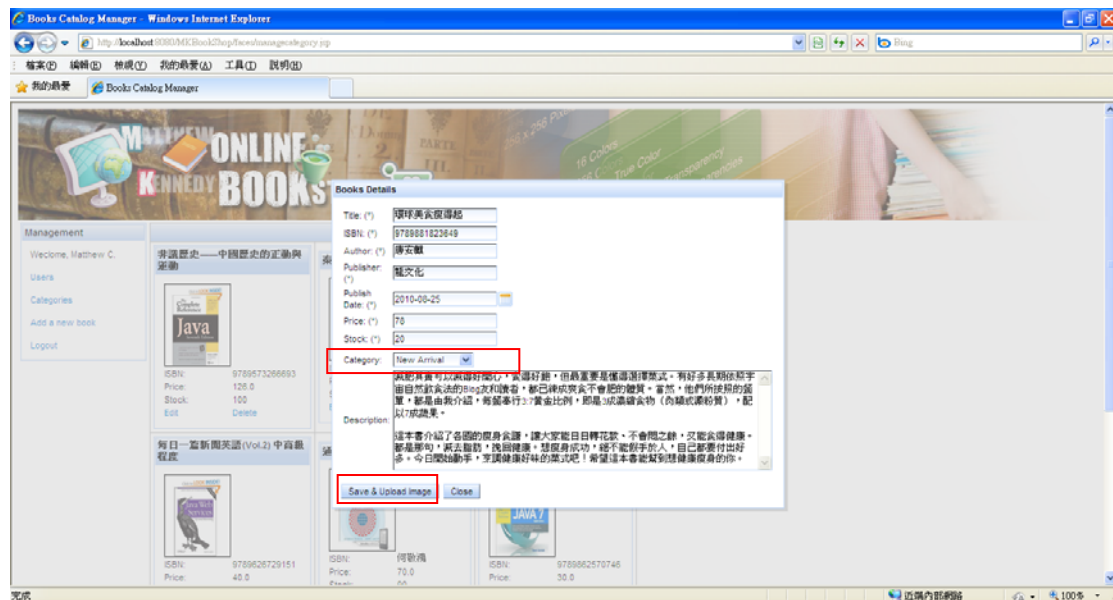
Books Catalog Manager - Windows Internet Explorer

http://localhost:8080/MKBookShop/faces/managecategory.jsp

Bing

檔案(F) 編輯(E) 檢視(V) 我的最愛(A) 工具(T) 說明(H)

我的最愛

Books Catalog Manager

MATTHEW KENNEDY ONLINE BOOKS

Management

Welcome, Matthew C.

Users

Categories

Add a new book

Logout

非讀歷史——中國歷史的正軌與運動

Java

ISBN: 9789573266893

Price: 126.0

Stock: 100

Edit Delete

每日一篇新聞英語(Vol.2) 中高級程度

ISBN: 9789626729151

Price: 40.0

ISBN: 何歡鴻

Price: 70.0

ISBN: 9789862570746

Price: 30.0

Books Details

Title: (*) 環球美食瘦身記

ISBN: (*) 9789881823649

Author: (*) 傳玄甄

Publisher: (*) 極文化

Publish Date: (*) 2010-08-25

Price: (*) 78

Stock: (*) 20

Category: New Arrival

Description: 減肥其實可以輕鬆開心，食得好瘦，但最重要是懂得選擇菜式。有好多長期依賴宇宙自然飲食法的Blog友和讀者，都已練成食貪不會肥的體質。當然，他們所狹拜的餐單，都是由我介紹，每餐奉行3:7黃金比例，即是3成澱粉食物(內類或澱粉質)，配以7成蔬果。

這本書介紹了各國的瘦身食譜，讓大家能日日轉花款，不會悶之餘，又能食得健康。都是那句，減去脂肪，換回健康，想瘦身成功，絕不能假手於人，自己都要付出努力。今日開始動手，享調健康好味的菜式吧！希望這本書能幫到想健康瘦身的你。

Save & Upload Image Close

完成

近端內部網路

100%